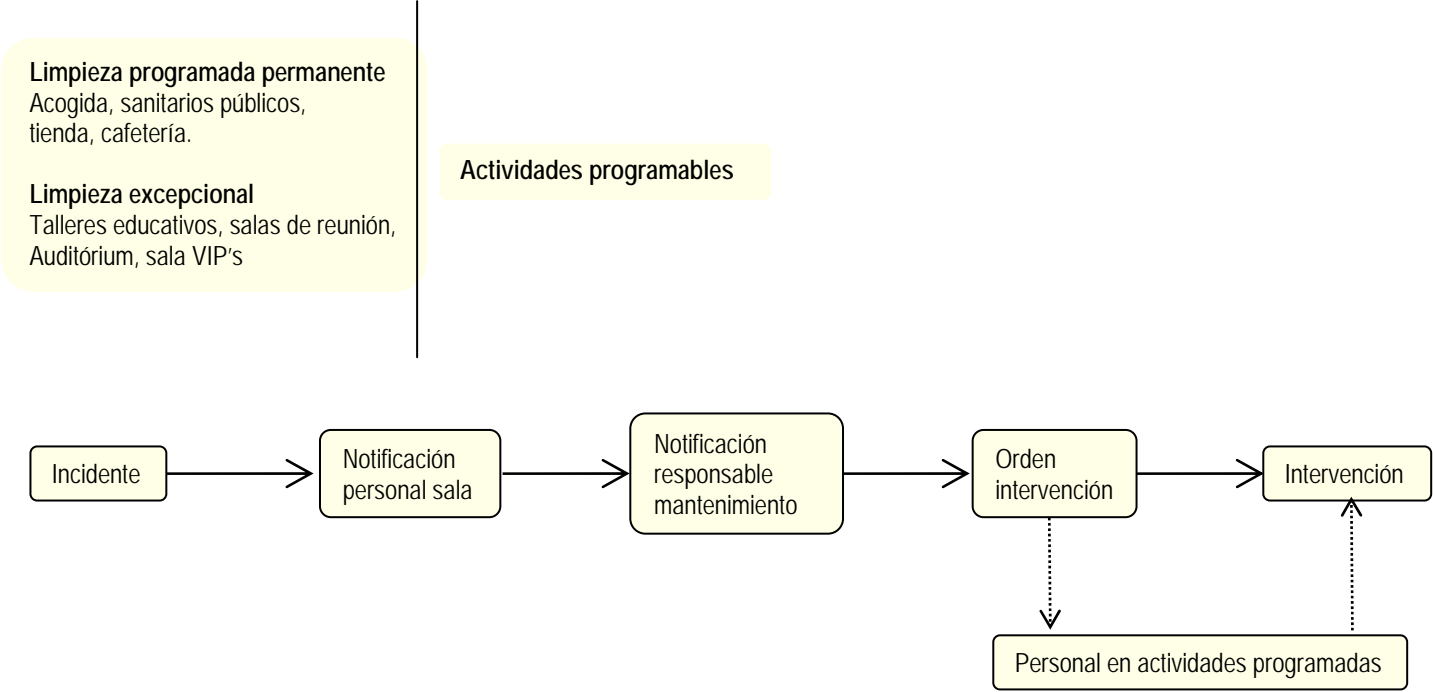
**Limpieza programada permanente**
Acogida, sanitarios públicos, tienda, cafetería.

**Limpieza excepcional**
Talleres educativos, salas de reunión, Auditórium, sala VIP's

**Actividades programables**

Incidente

Notificación personal sala

Notificación responsable mantenimiento

Orden intervención

Intervención

Personal en actividades programadas